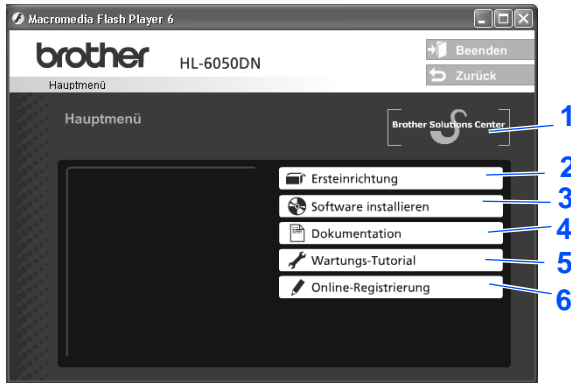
Macromedia Flash Player 6

brother HL-6050DN

Hauptmenü

Beenden

Zurück

Hauptmenü

Brother Solutions Center

1

Ersteinrichtung

2

Software installieren

3

Dokumentation

4

Wartungs-Tutorial

5

Online-Registrierung

6